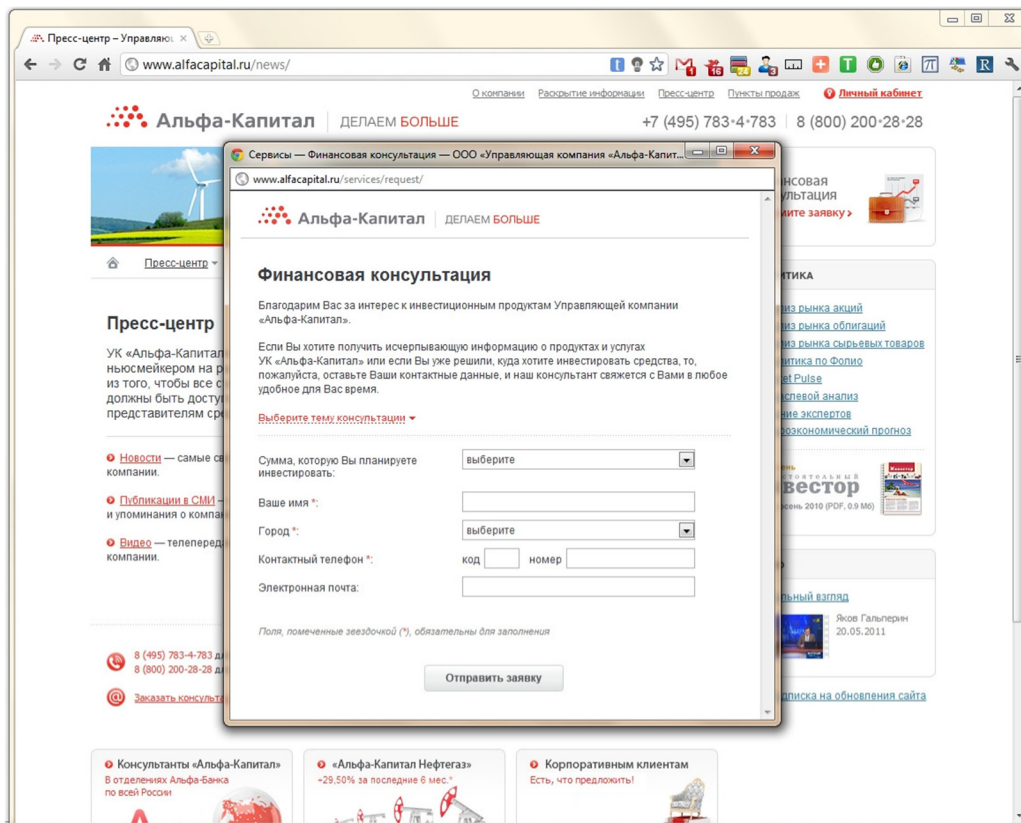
Пресс-центр – Управляю ×

www.alfacapital.ru/news/

О компании Раскрытие информации Пресс-центр Пункты продаж Личный кабинет

Альфа-Капитал | ДЕЛАЕМ БОЛЬШЕ

+7 (495) 783•4•783 | 8 (800) 200•28•28

Пресс-центр

Пресс-центр

УК «Альфа-Капитал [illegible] ньюсмейкером на р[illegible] из того, чтобы все с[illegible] должны быть досту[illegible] представителям ср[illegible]

Новости — самые с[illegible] компании.

Публикации в СМИ — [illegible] и упоминания о компа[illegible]

Видео — телеперед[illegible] компании.

8 (495) 783-4-783 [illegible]
8 (800) 200-28-28 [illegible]

Заказать консульт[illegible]

Сервисы — Финансовая консультация — ООО «Управляющая компания «Альфа-Капит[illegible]

www.alfacapital.ru/services/request/

Альфа-Капитал | ДЕЛАЕМ БОЛЬШЕ

Финансовая консультация

Благодарим Вас за интерес к инвестиционным продуктам Управляющей компании «Альфа-Капитал».

Если Вы хотите получить исчерпывающую информацию о продуктах и услугах УК «Альфа-Капитал» или если Вы уже решили, куда хотите инвестировать средства, то, пожалуйста, оставьте Ваши контактные данные, и наш консультант свяжется с Вами в любое удобное для Вас время.

Выберите тему консультации

Сумма, которую Вы планируете инвестировать: выберите

Ваше имя *:

Город *: выберите

Контактный телефон *: код номер

Электронная почта:

Поля, помеченные звездочкой (*), обязательны для заполнения

Отправить заявку

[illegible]совая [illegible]ультация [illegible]ите заявку ›

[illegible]итика

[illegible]из рынка акций
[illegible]из рынка облигаций
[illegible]из рынка сырьевых товаров
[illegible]итика по Фолио
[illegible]et Pulse
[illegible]словой анализ
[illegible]ние экспертов
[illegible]роэкономический прогноз

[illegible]вестор
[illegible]сень 2010 (PDF, 0.9 Мб)

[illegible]льный взгляд
Яков Гальперин
20.05.2011

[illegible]дписка на обновления сайта

Консультанты «Альфа-Капитал»
В отделениях Альфа-Банка по всей России

«Альфа-Капитал Нефтегаз»
+29,50% за последние 6 мес.*

Корпоративным клиентам
Есть, что предложить!